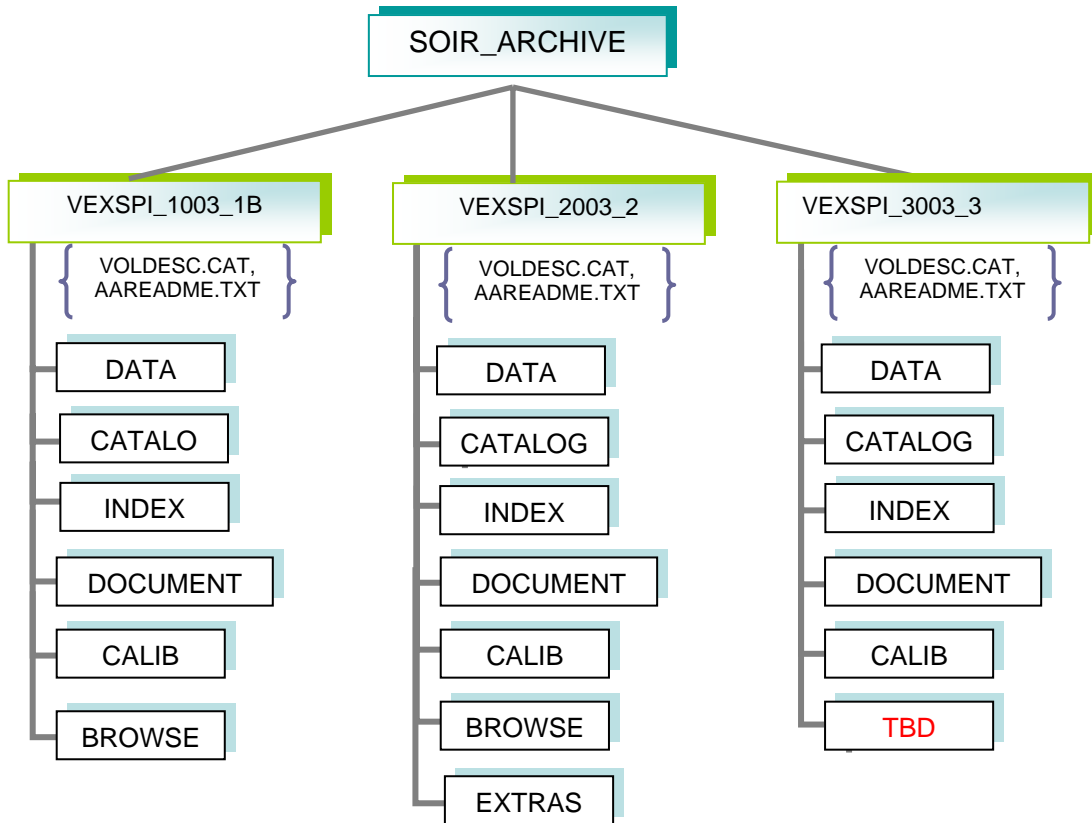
SOIR_ARCHIVE

VEXSPI_1003_1B

VOLDESC.CAT, AAREADME.TXT

DATA

CATALO

INDEX

DOCUMENT

CALIB

BROWSE

VEXSPI_2003_2

VOLDESC.CAT, AAREADME.TXT

DATA

CATALOG

INDEX

DOCUMENT

CALIB

BROWSE

EXTRAS

VEXSPI_3003_3

VOLDESC.CAT, AAREADME.TXT

DATA

CATALOG

INDEX

DOCUMENT

CALIB

TBD